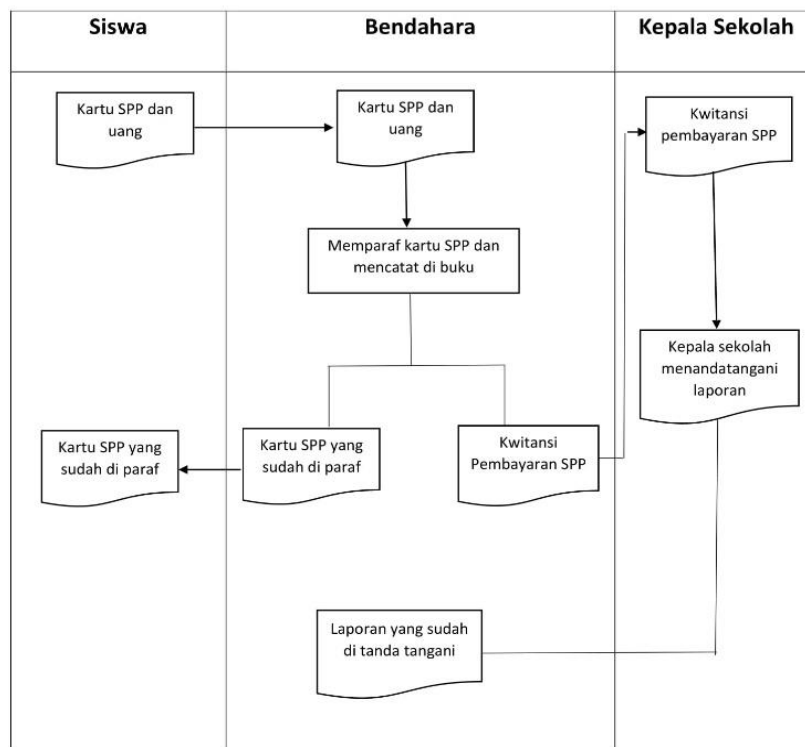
Siswa

Bendahara

Kepala Sekolah

Kartu SPP dan uang

Kartu SPP dan uang

Kwitansi pembayaran SPP

Memparaf kartu SPP dan mencatat di buku

Kepala sekolah menandatangani laporan

Kartu SPP yang sudah di paraf

Kartu SPP yang sudah di paraf

Kwitansi Pembayaran SPP

Laporan yang sudah di tanda tangani